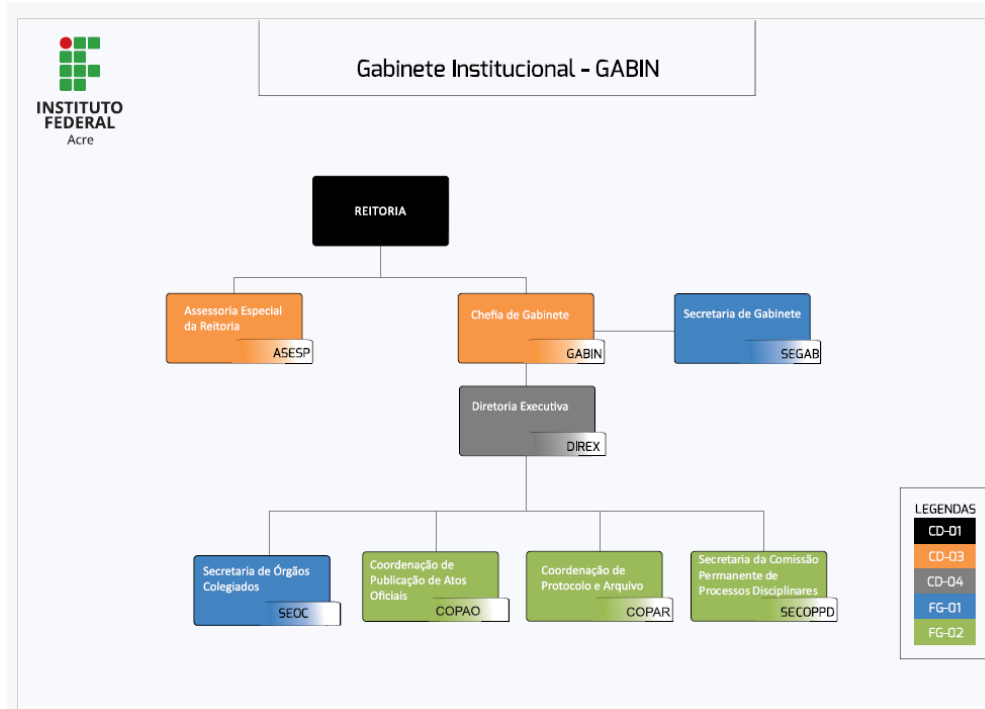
INSTITUTO FEDERAL
Acre

Gabinete Institucional - GABIN

REITORIA

Assessoria Especial da Reitoria
ASESP

Chefia de Gabinete
GABIN

Secretaria de Gabinete
SEGAB

Diretoria Executiva
DIREX

Secretaria de Órgãos Colegiados
SEOC

Coordenação de Publicação de Atos Oficiais
COPAO

Coordenação de Protocolo e Arquivo
COPAR

Secretaria da Comissão Permanente de Processos Disciplinares
SECOPPD

LEGENDAS
CD-01
CD-03
CD-04
FG-01
FG-02